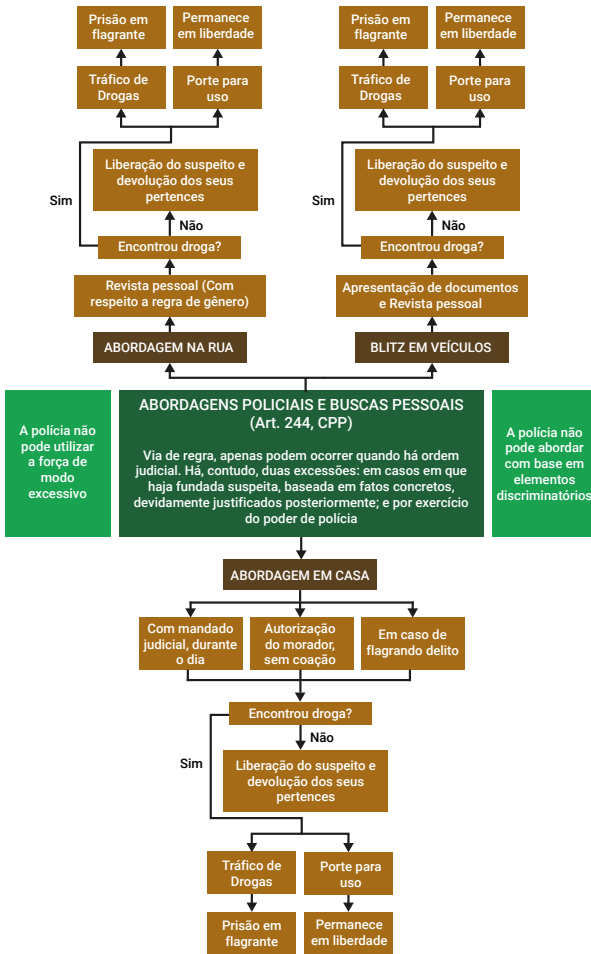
Prisão em flagrante

Permanece em liberdade

Tráfico de Drogas

Porte para uso

Liberação do suspeito e devolução dos seus pertences

Sim

Não

Encontrou droga?

Revista pessoal (Com respeito a regra de gênero)

ABORDAGEM NA RUA

Prisão em flagrante

Permanece em liberdade

Tráfico de Drogas

Porte para uso

Liberação do suspeito e devolução dos seus pertences

Sim

Não

Encontrou droga?

Apresentação de documentos e Revista pessoal

BLITZ EM VEÍCULOS

A polícia não pode utilizar a força de modo excessivo

ABORDAGENS POLICIAIS E BUSCAS PESSOAIS (Art. 244, CPP)

Via de regra, apenas podem ocorrer quando há ordem judicial. Há, contudo, duas excessões: em casos em que haja fundada suspeita, baseada em fatos concretos, devidamente justificados posteriormente; e por exercício do poder de polícia

A polícia não pode abordar com base em elementos discriminatórios

ABORDAGEM EM CASA

Com mandado judicial, durante o dia

Autorização do morador, sem coação

Em caso de flagrando delito

Encontrou droga?

Não

Sim

Liberação do suspeito e devolução dos seus pertences

Tráfico de Drogas

Porte para uso

Prisão em flagrante

Permanece em liberdade